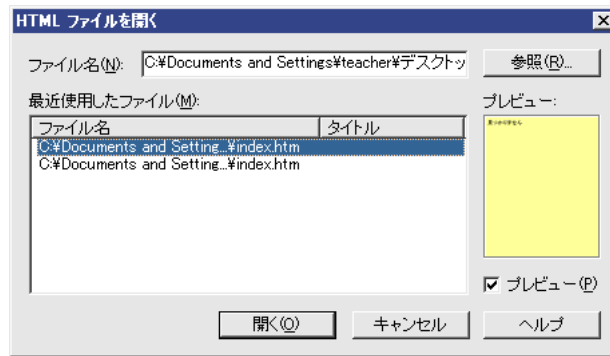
HTML ファイルを開く

ファイル名(N): C:¥Documents and Settings¥teacher¥デスクトッ

参照(R)...

最近使用したファイル(M):

| ファイル名 | タイトル |
|---|---|
| C:¥Documents and Setting...¥index.htm | |
| C:¥Documents and Setting...¥index.htm | |

プレビュー:

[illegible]

プレビュー(P)

開く(O)

キャンセル

ヘルプ